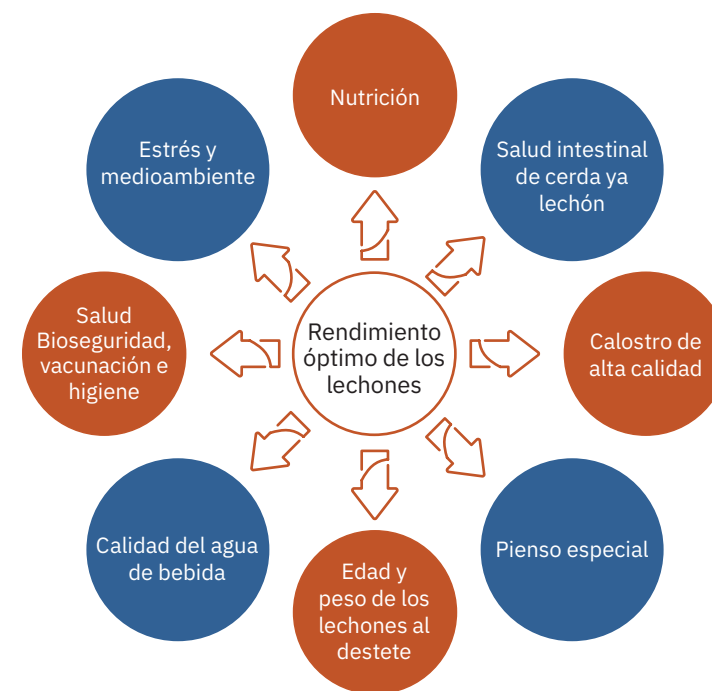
Rendimiento óptimo de los lechones

Nutrición

Salud intestinal de cerda ya lechón

Calostro de alta calidad

Pienso especial

Edad y peso de los lechones al destete

Calidad del agua de bebida

Salud Bioseguridad, vacunación e higiene

Estrés y medioambiente